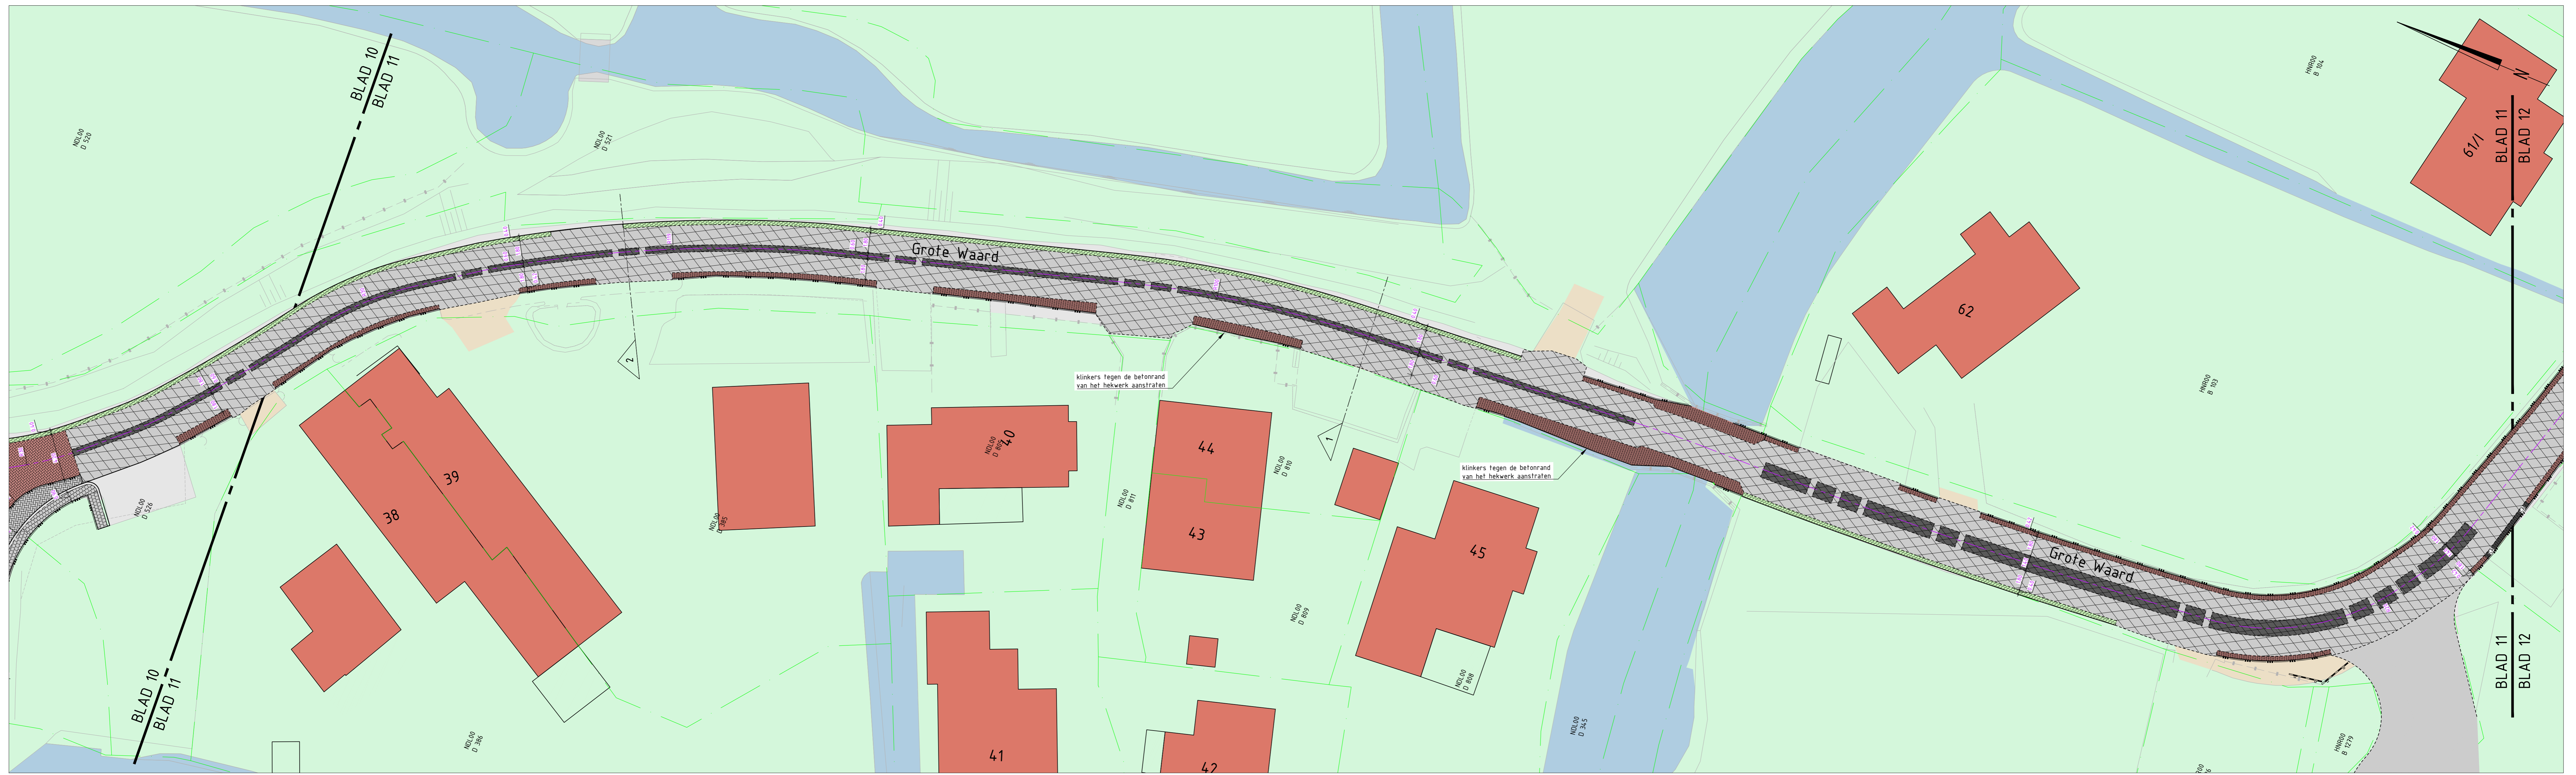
BLAD 10
BLAD 11

NDL00
D 520

NDL00
D 521

HNR00
B 904

N

61/1

BLAD 11
BLAD 12

Grote Waard

62

2

klinkers tegen de betonrand
van het hekwerk aanstraten

HNR00
B 903

1

40

NDL00
D 812

44

NDL00
D 810

NDL00
D 811

39

38

43

klinkers tegen de betonrand
van het hekwerk aanstraten

45

NDL00
D 526

NDL00
D 895

Grote Waard

NDL00
D 809

NDL00
D 808

NDL00
D 345

BLAD 10
BLAD 11

BLAD 11
BLAD 12

NDL00
D 386

41

42

HNR00
B 1279